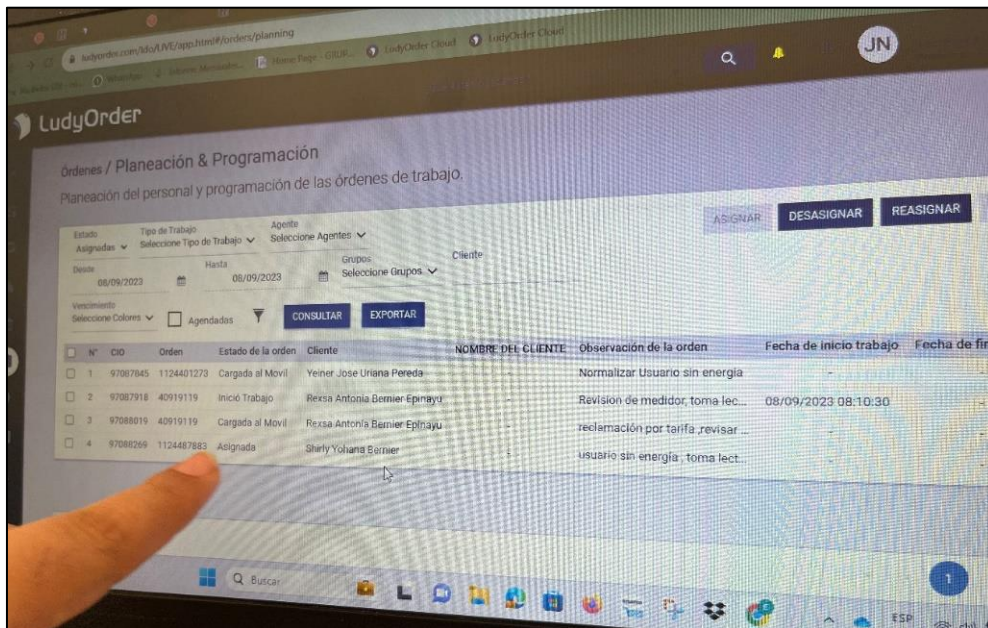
ludyorder.com/ldo/UVL/app.html#/orders/planning

Home Page - GRUK... LudyOrder Cloud LudyOrder Cloud

JN

LudyOrder

Órdenes / Planeación & Programación

Planeación del personal y programación de las órdenes de trabajo.

ASIGNAR DESASIGNAR REASIGNAR

Estado Asignadas
Tipo de Trabajo Seleccione Tipo de Trabajo
Agente Seleccione Agentes

Desde 08/09/2023
Hasta 08/09/2023
Grupos Seleccione Grupos
Cliente

Vencimiento Seleccione Colores
Agendadas
CONSULTAR EXPORTAR

| | N° | CIO | Orden | Estado de la orden | Cliente | NOMBRE DEL CLIENTE | Observación de la orden | Fecha de inicio trabajo | Fecha de fi |
|---|---|---|---|---|---|---|---|---|---|
| | 1 | 97087845 | 1124401273 | Cargada al Movil | Yeiner Jose Uriana Pereda | | Normalizar Usuario sin energia | | |
| | 2 | 97087918 | 40919119 | Inició Trabajo | Rexsa Antonia Bernier Epinayu | | Revision de medidor, toma lec... | 08/09/2023 08:10:30 | |
| | 3 | 97088019 | 40919119 | Cargada al Movil | Rexsa Antonia Bernier Epinayu | | reclamación por tarifa ,revisar ... | | |
| | 4 | 97088269 | 1124487883 | Asignada | Shirly Yohana Bernier | | usuario sin energia , toma lect... | | |

Buscar

ESP